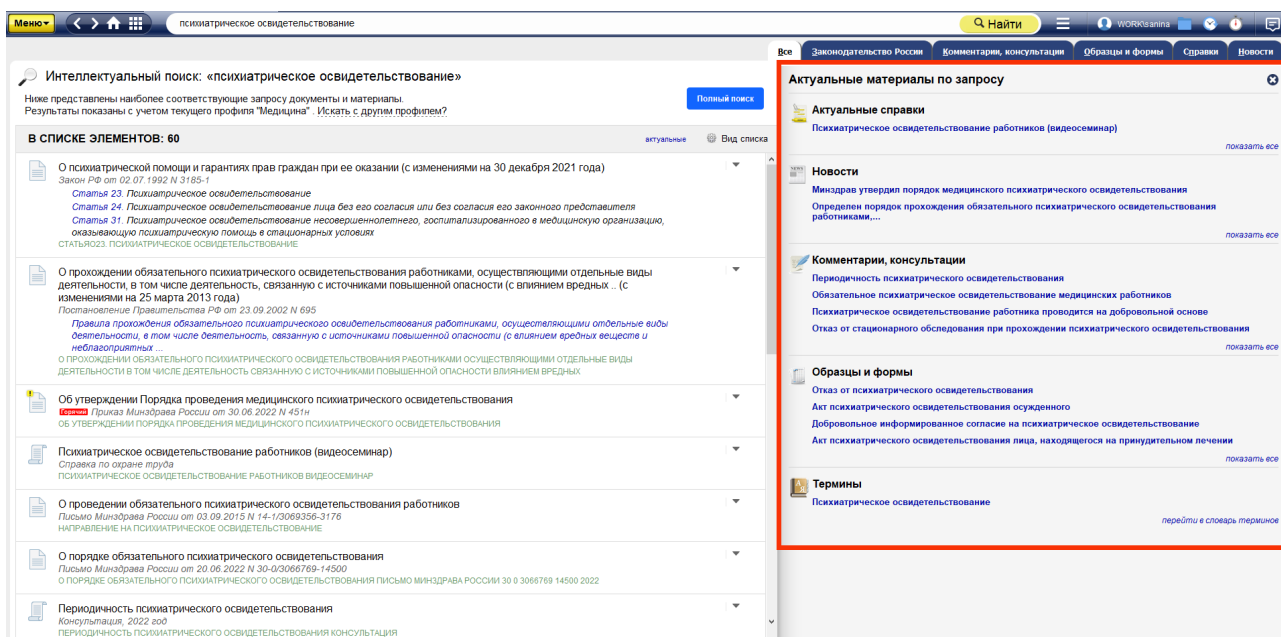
Меню ▾ психиатрическое освидетельствование Найти WORK\sanina

Все Законодательство России Комментарии, консультации Образцы и формы Справки Новости

Интеллектуальный поиск: «психиатрическое освидетельствование»

Ниже представлены наиболее соответствующие запросу документы и материалы. Результаты показаны с учетом текущего профиля "Медицина". Искать с другим профилем?

Полный поиск

В СПИСКЕ ЭЛЕМЕНТОВ: 60 актуальные Вид списка

О психиатрической помощи и гарантиях прав граждан при ее оказании (с изменениями на 30 декабря 2021 года)
Закон РФ от 02.07.1992 N 3185-1
Статья 23. Психиатрическое освидетельствование
Статья 24. Психиатрическое освидетельствование лица без его согласия или без согласия его законного представителя
Статья 31. Психиатрическое освидетельствование несовершеннолетнего, госпитализированного в медицинскую организацию, оказывающую психиатрическую помощь в стационарных условиях
СТАТЬЯ23. ПСИХИАТРИЧЕСКОЕ ОСВИДЕТЕЛЬСТВОВАНИЕ

О прохождении обязательного психиатрического освидетельствования работниками, осуществляющими отдельные виды деятельности, в том числе деятельность, связанную с источниками повышенной опасности (с влиянием вредных .. (с изменениями на 25 марта 2013 года)
Постановление Правительства РФ от 23.09.2002 N 695
Правила прохождения обязательного психиатрического освидетельствования работниками, осуществляющими отдельные виды деятельности, в том числе деятельность, связанную с источниками повышенной опасности (с влиянием вредных веществ и неблагоприятных ...
О ПРОХОЖДЕНИИ ОБЯЗАТЕЛЬНОГО ПСИХИАТРИЧЕСКОГО ОСВИДЕТЕЛЬСТВОВАНИЯ РАБОТНИКАМИ ОСУЩЕСТВЛЯЮЩИМИ ОТДЕЛЬНЫЕ ВИДЫ ДЕЯТЕЛЬНОСТИ В ТОМ ЧИСЛЕ ДЕЯТЕЛЬНОСТЬ СВЯЗАННУЮ С ИСТОЧНИКАМИ ПОВЫШЕННОЙ ОПАСНОСТИ ВЛИЯНИЕМ ВРЕДНЫХ

Об утверждении Порядка проведения медицинского психиатрического освидетельствования
Горячий Приказ Минздрава России от 30.06.2022 N 451н
ОБ УТВЕРЖДЕНИИ ПОРЯДКА ПРОВЕДЕНИЯ МЕДИЦИНСКОГО ПСИХИАТРИЧЕСКОГО ОСВИДЕТЕЛЬСТВОВАНИЯ

Психиатрическое освидетельствование работников (видеосеминар)
Справка по охране труда
ПСИХИАТРИЧЕСКОЕ ОСВИДЕТЕЛЬСТВОВАНИЕ РАБОТНИКОВ ВИДЕОСЕМИНАР

О проведении обязательного психиатрического освидетельствования работников
Письмо Минздрава России от 03.09.2015 N 14-1/3069356-3176
НАПРАВЛЕНИЕ НА ПСИХИАТРИЧЕСКОЕ ОСВИДЕТЕЛЬСТВОВАНИЕ

О порядке обязательного психиатрического освидетельствования
Письмо Минздрава России от 20.06.2022 N 30-0/3066769-14500
О ПОРЯДКЕ ОБЯЗАТЕЛЬНОГО ПСИХИАТРИЧЕСКОГО ОСВИДЕТЕЛЬСТВОВАНИЯ ПИСЬМО МИНЗДРАВА РОССИИ 30 0 3066769 14500 2022

Периодичность психиатрического освидетельствования
Консультация, 2022 год
ПЕРИОДИЧНОСТЬ ПСИХИАТРИЧЕСКОГО ОСВИДЕТЕЛЬСТВОВАНИЯ КОНСУЛЬТАЦИЯ

Актуальные материалы по запросу

Актуальные справки
Психиатрическое освидетельствование работников (видеосеминар)
показать все

Новости
Минздрав утвердил порядок медицинского психиатрического освидетельствования
Определен порядок прохождения обязательного психиатрического освидетельствования работников,...
показать все

Комментарии, консультации
Периодичность психиатрического освидетельствования
Обязательное психиатрическое освидетельствование медицинских работников
Психиатрическое освидетельствование работника проводится на добровольной основе
Отказ от стационарного обследования при прохождении психиатрического освидетельствования
показать все

Образцы и формы
Отказ от психиатрического освидетельствования
Акт психиатрического освидетельствования осужденного
Добровольное информированное согласие на психиатрическое освидетельствование
Акт психиатрического освидетельствования лица, находящегося на принудительном лечении
показать все

Термины
Психиатрическое освидетельствование
перейти в словарь терминов